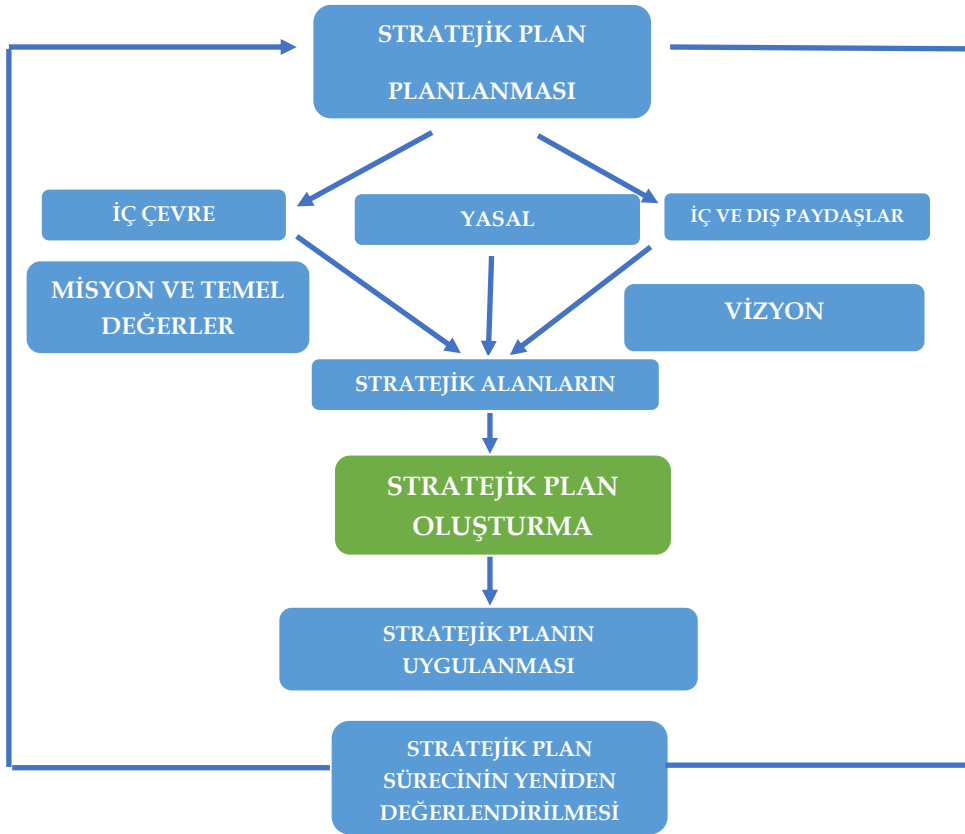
STRATEJİK PLAN

PLANLANMASI

İÇ ÇEVRE

YASAL

İÇ VE DIŞ PAYDAŞLAR

MİSYON VE TEMEL DEĞERLER

VİZYON

STRATEJİK ALANLARIN

STRATEJİK PLAN OLUŞTURMA

STRATEJİK PLANIN UYGULANMASI

STRATEJİK PLAN SÜRECİNİN YENİDEN DEĞERLENDİRİLMESİ